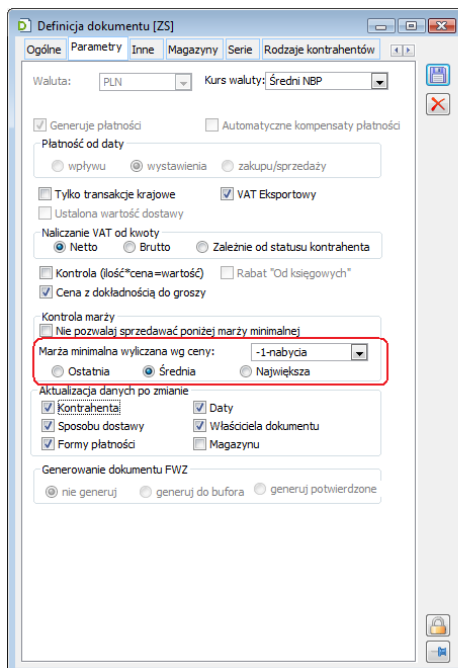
Definicja dokumentu [ZS]

Ogólne | Parametry | Inne | Magazyny | Serie | Rodzaje kontrahentów

Waluta: PLN
Kurs waluty: Średni NBP

Generuje płatności
Automatyczne kompensaty płatności

Płatność od daty
wpływu
wystawienia
zakupu/sprzedaży

Tylko transakcje krajowe
VAT Eksportowy
Ustalona wartość dostawy

Naliczanie VAT od kwoty
Netto
Brutto
Zależnie od statusu kontrahenta

Kontrola (ilość*cena=wartość)
Rabat "Od księgowych"
Cena z dokładnością do groszy

Kontrola marży
Nie pozwalaj sprzedawać poniżej marży minimalnej
Marża minimalna wyliczana wg ceny: -1-nabycia
Ostatnia
Średnia
Największa

Aktualizacja danych po zmianie
Kontrahenta
Daty
Sposobu dostawy
Właściciela dokumentu
Formy płatności
Magazynu

Generowanie dokumentu FWZ
nie generuj
generuj do bufora
generuj potwierdzone